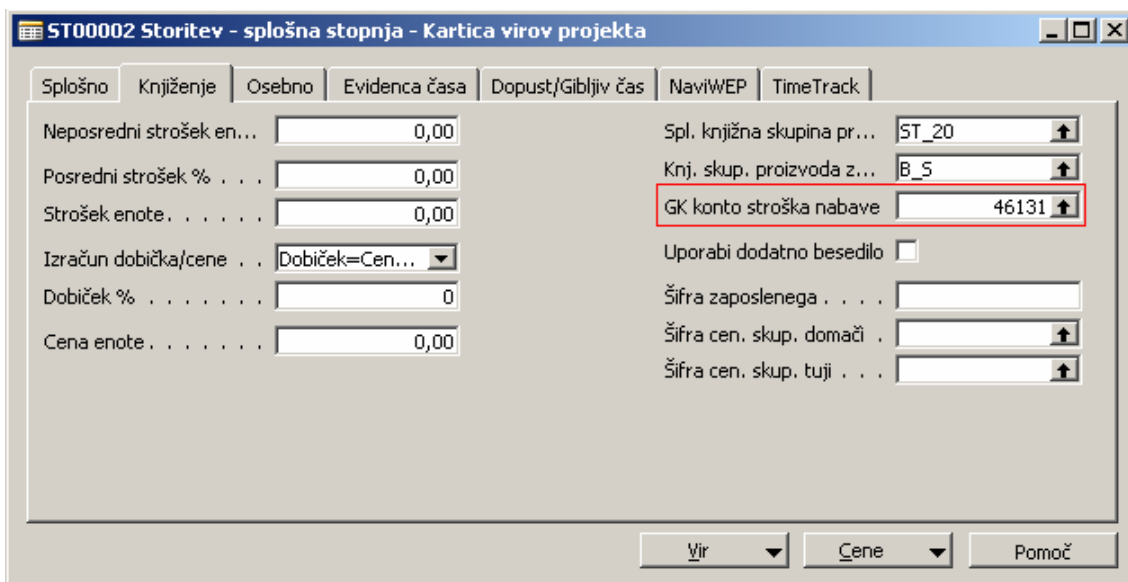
ST00002 Storitev - splošna stopnja - Kartica virov projekta

Splošno | Knjiženje | Osebno | Evidenca časa | Dopust/Gibljiv čas | NaviWEP | TimeTrack

Neposredni strošek en... 0,00
Posredni strošek % . . . . 0,00
Strošek enote . . . . . . 0,00
Izračun dobička/cene . . Dobiček=Cen...
Dobiček % . . . . . . . 0
Cena enote . . . . . . . 0,00

Spl. knjižna skupina pr... ST_20
Knj. skup. proizvoda z... B_S
GK konto stroška nabave 46131
Uporabi dodatno besedilo
Šifra zaposlenega . . . .
Šifra cen. skup. domači .
Šifra cen. skup. tuji . . .

Vir
Cene
Pomoč